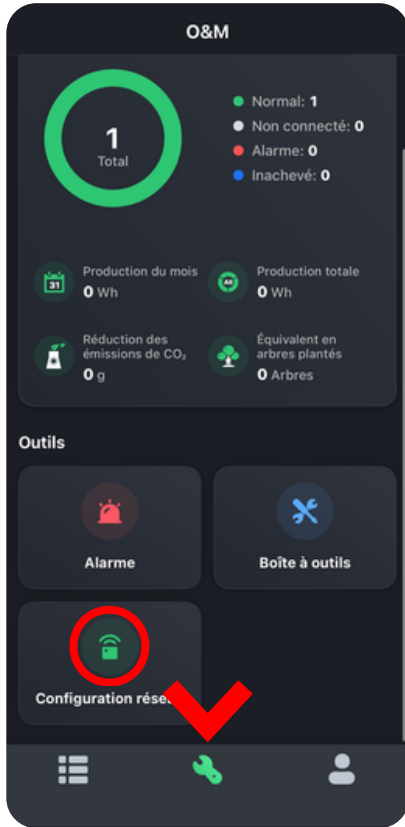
O&M

1
Total

Normal: 1
Non connecté: 0
Alarme: 0
Inachevé: 0

31
Production du mois
0 Wh

All
Production totale
0 Wh

Réduction des émissions de $CO_2$
0 g

Équivalent en arbres plantés
0 Arbres

Outils

Alarme

Boîte à outils

Configuration rése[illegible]